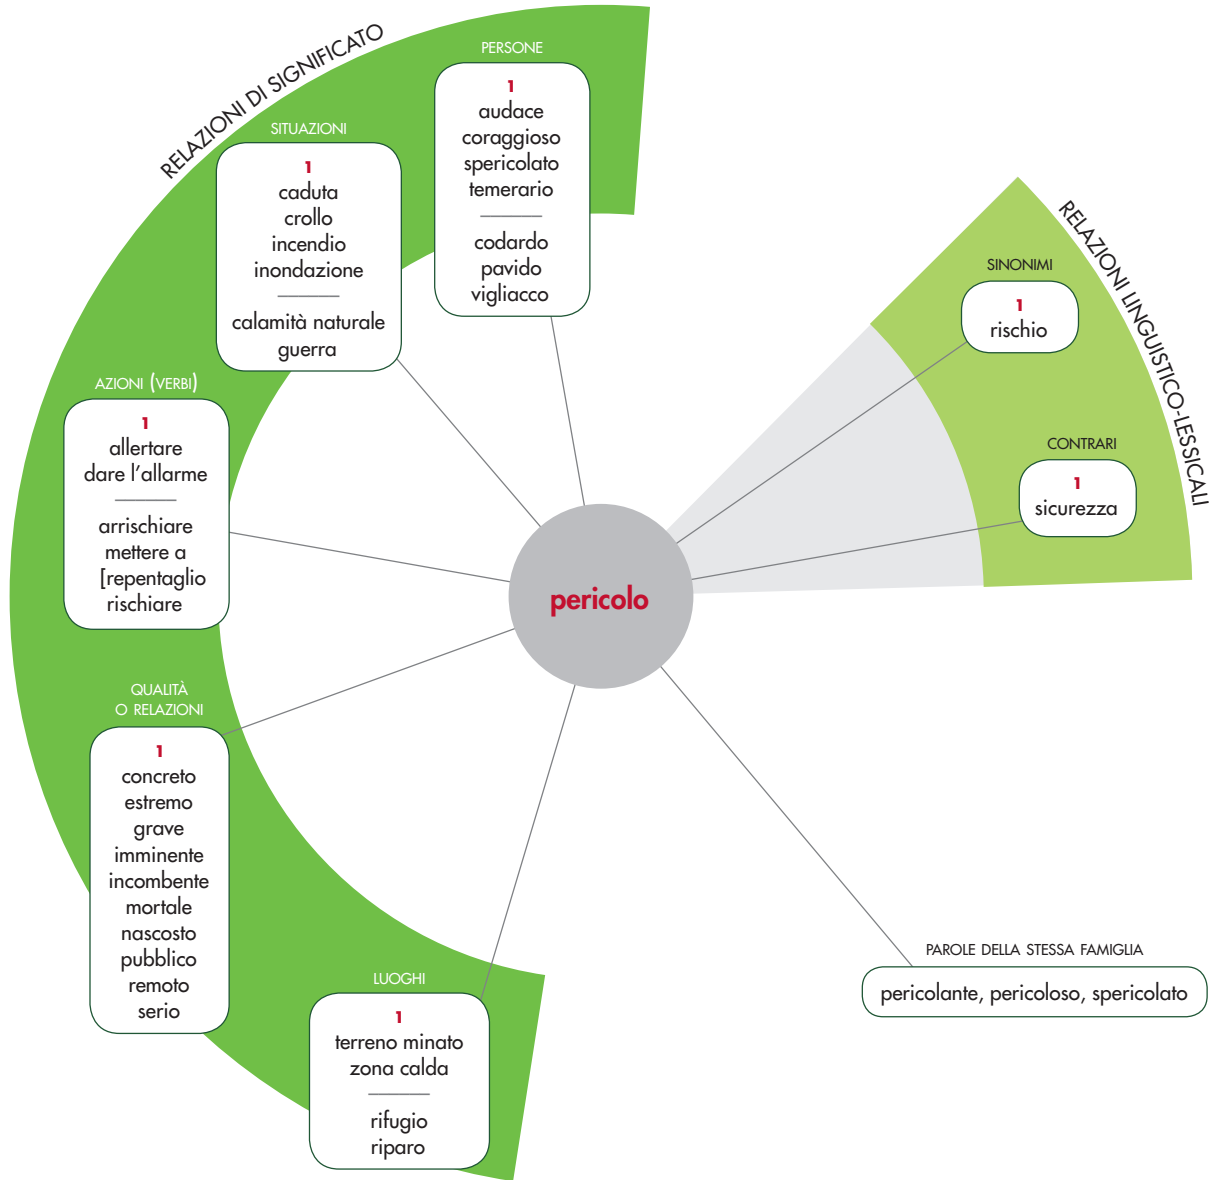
RELAZIONI DI SIGNIFICATO

PERSONE
1
audace
coraggioso
spericolato
temerario

codardo
pavido
vigliacco

SITUAZIONI
1
caduta
crollo
incendio
inondazione

calamità naturale
guerra

AZIONI (VERBI)
1
allertare
dare l'allarme

arrischiare
mettere a [repentaglio
rischiare

QUALITÀ O RELAZIONI
1
concreto
estremo
grave
imminente
incombente
mortale
nascosto
pubblico
remoto
serio

LUOGHI
1
terreno minato
zona calda

rifugio
riparo

pericolo

RELAZIONI LINGUISTICO-LESSICALI

SINONIMI
1
rischio

CONTRARI
1
sicurezza

PAROLE DELLA STESSA FAMIGLIA
pericolante, pericoloso, spericolato